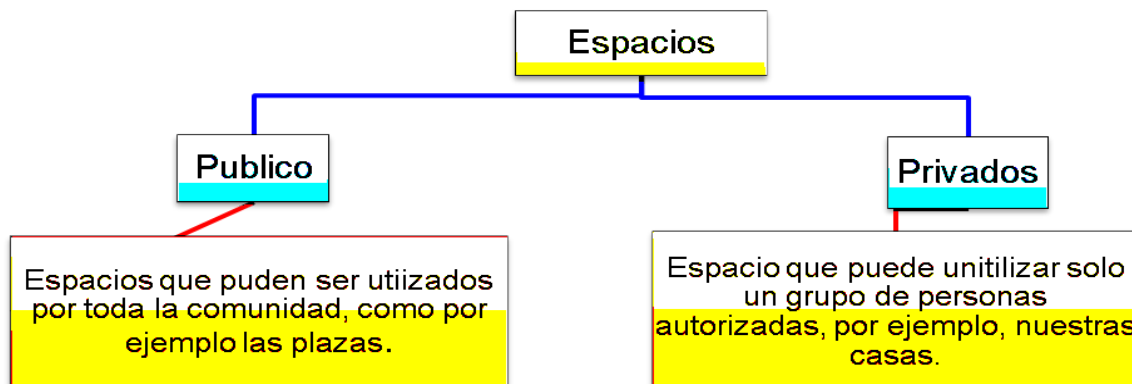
Espacios

Publico

Privados

Espacios que puden ser utiizados por toda la comunidad, como por ejemplo las plazas.

Espacio que puede unitilizar solo un grupo de personas autorizadas, por ejemplo, nuestras casas.